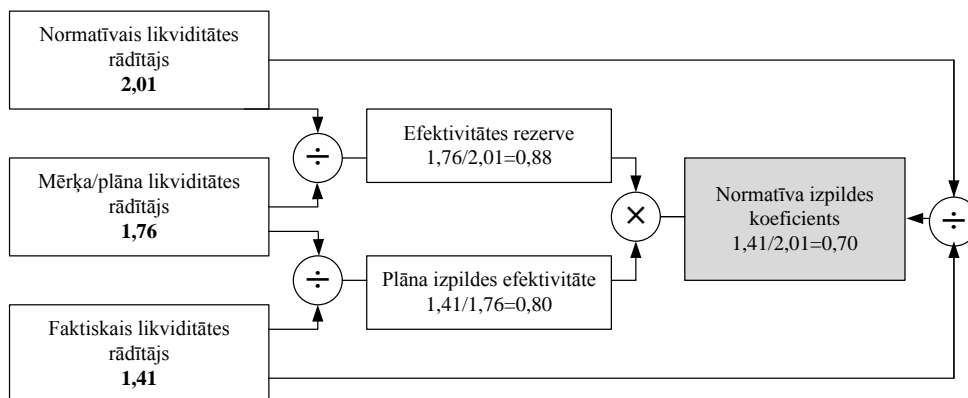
Normatīvais likviditātes rādītājs
**2,01**

Mērķa/plāna likviditātes rādītājs
**1,76**

Faktiskais likviditātes rādītājs
**1,41**

$\div$

Efektivitātes rezerve
1,76/2,01=0,88

$\div$

Plāna izpildes efektivitāte
1,41/1,76=0,80

$\times$

Normatīva izpildes koeficients
1,41/2,01=0,70

$\div$